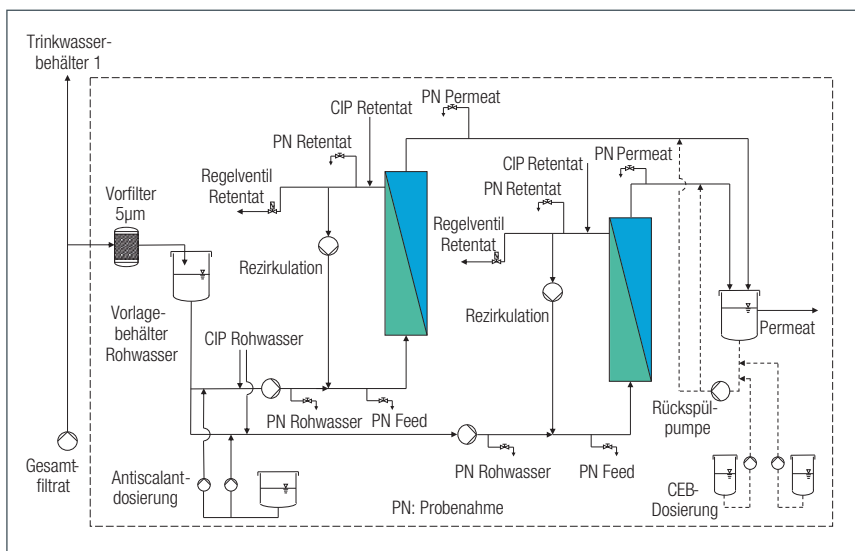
Trinkwasserbehälter 1

PN Permeat

CIP Retentat

PN Retentat

Regelventil Retentat

Vorfilter 5µm

Rezirkulation

CIP Retentat

PN Permeat

PN Retentat

Regelventil Retentat

Rezirkulation

Vorlagebehälter Rohwasser

CIP Rohwasser

Permeat

PN Rohwasser

PN Feed

PN Rohwasser

PN Feed

Rückspülpumpe

Gesamtfiltrat

Antiscalantdosierung

CEB-Dosierung

PN: Probenahme